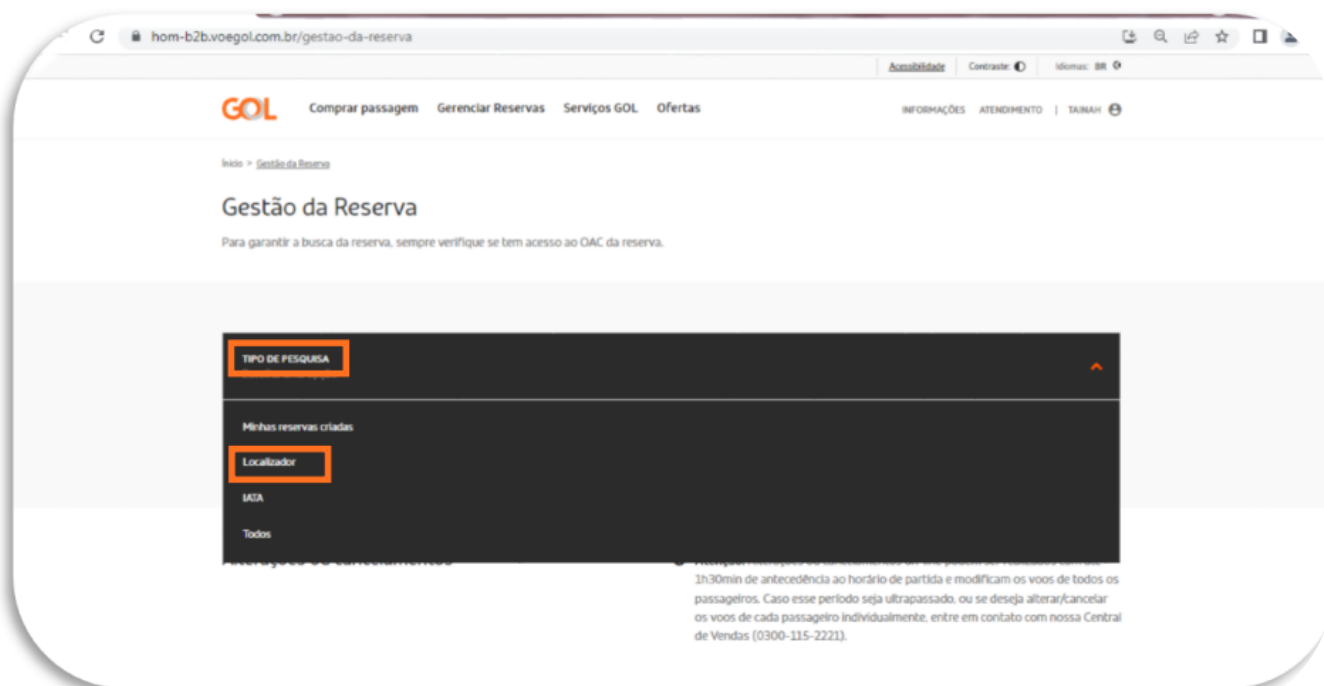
hom-b2b.voegol.com.br/gestao-da-reserva

Acessibilidade Contraste: Idiomas: BR

GOL Comprar passagem Gerenciar Reservas Serviços GOL Ofertas

INFORMAÇÕES ATENDIMENTO | TAINAH

Início > Gestão da Reserva

Gestão da Reserva

Para garantir a busca da reserva, sempre verifique se tem acesso ao OAC da reserva.

TIPO DE PESQUISA

Minhas reservas criadas

Localizador

IATA

Todos

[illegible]

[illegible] 1h30min de antecedência ao horário de partida e modificam os voos de todos os passageiros. Caso esse período seja ultrapassado, ou se deseja alterar/cancelar os voos de cada passageiro individualmente, entre em contato com nossa Central de Vendas (0300-115-2221).